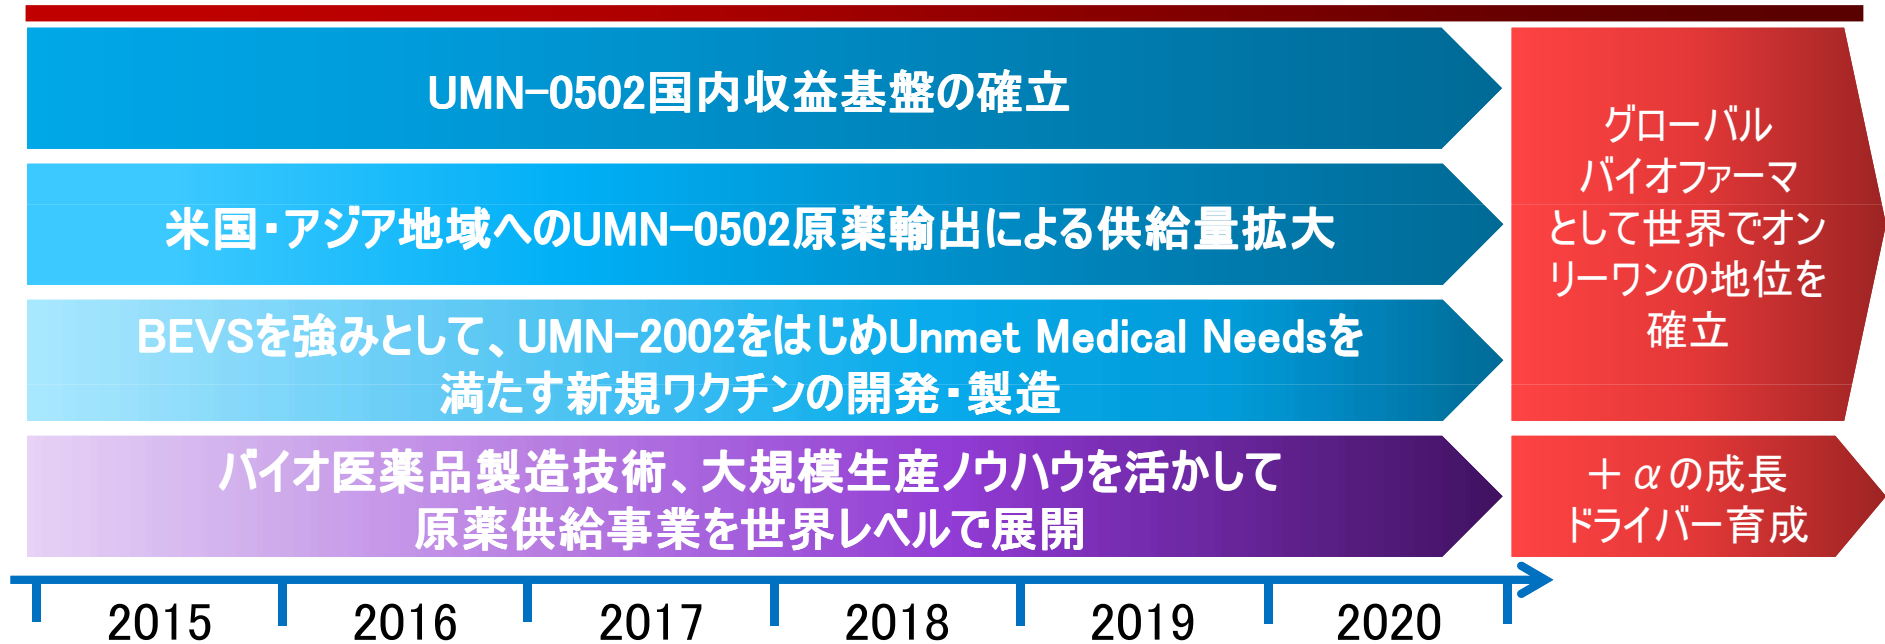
UMN-0502国内収益基盤の確立

米国・アジア地域へのUMN-0502原薬輸出による供給量拡大

BEVSを強みとして、UMN-2002をはじめUnmet Medical Needsを満たす新規ワクチンの開発・製造

バイオ医薬品製造技術、大規模生産ノウハウを活かして原薬供給事業を世界レベルで展開

グローバルバイオファーマとして世界でオンリーワンの地位を確立

＋αの成長ドライバー育成

2015 2016 2017 2018 2019 2020